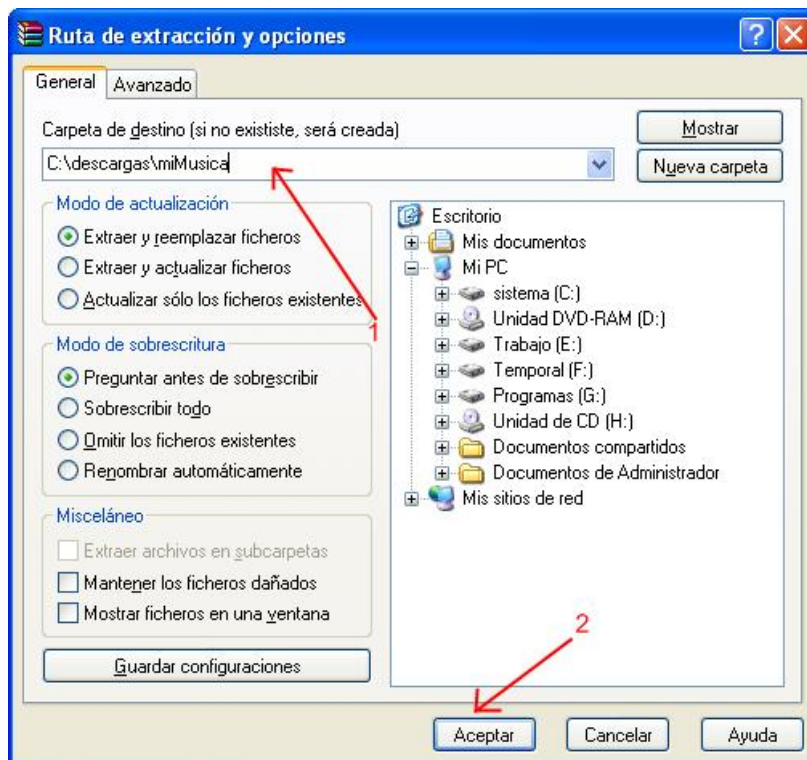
Ruta de extracción y opciones

General | Avanzado

Carpeta de destino (si no exististe, será creada)

Mostrar

C:\descargas\miMusica

Nueva carpeta

Modo de actualización
Extraer y reemplazar ficheros
Extraer y actualizar ficheros
Actualizar sólo los ficheros existentes

Modo de sobrescritura
Preguntar antes de sobrescribir
Sobrescribir todo
Omitir los ficheros existentes
Renombrar automáticamente

Misceláneo
Extraer archivos en subcarpetas
Mantener los ficheros dañados
Mostrar ficheros en una ventana

Guardar configuraciones

Escritorio
Mis documentos
Mi PC
sistema (C:)
Unidad DVD-RAM (D:)
Trabajo (E:)
Temporal (F:)
Programas (G:)
Unidad de CD (H:)
Documentos compartidos
Documentos de Administrador
Mis sitios de red

1

2

Aceptar | Cancelar | Ayuda